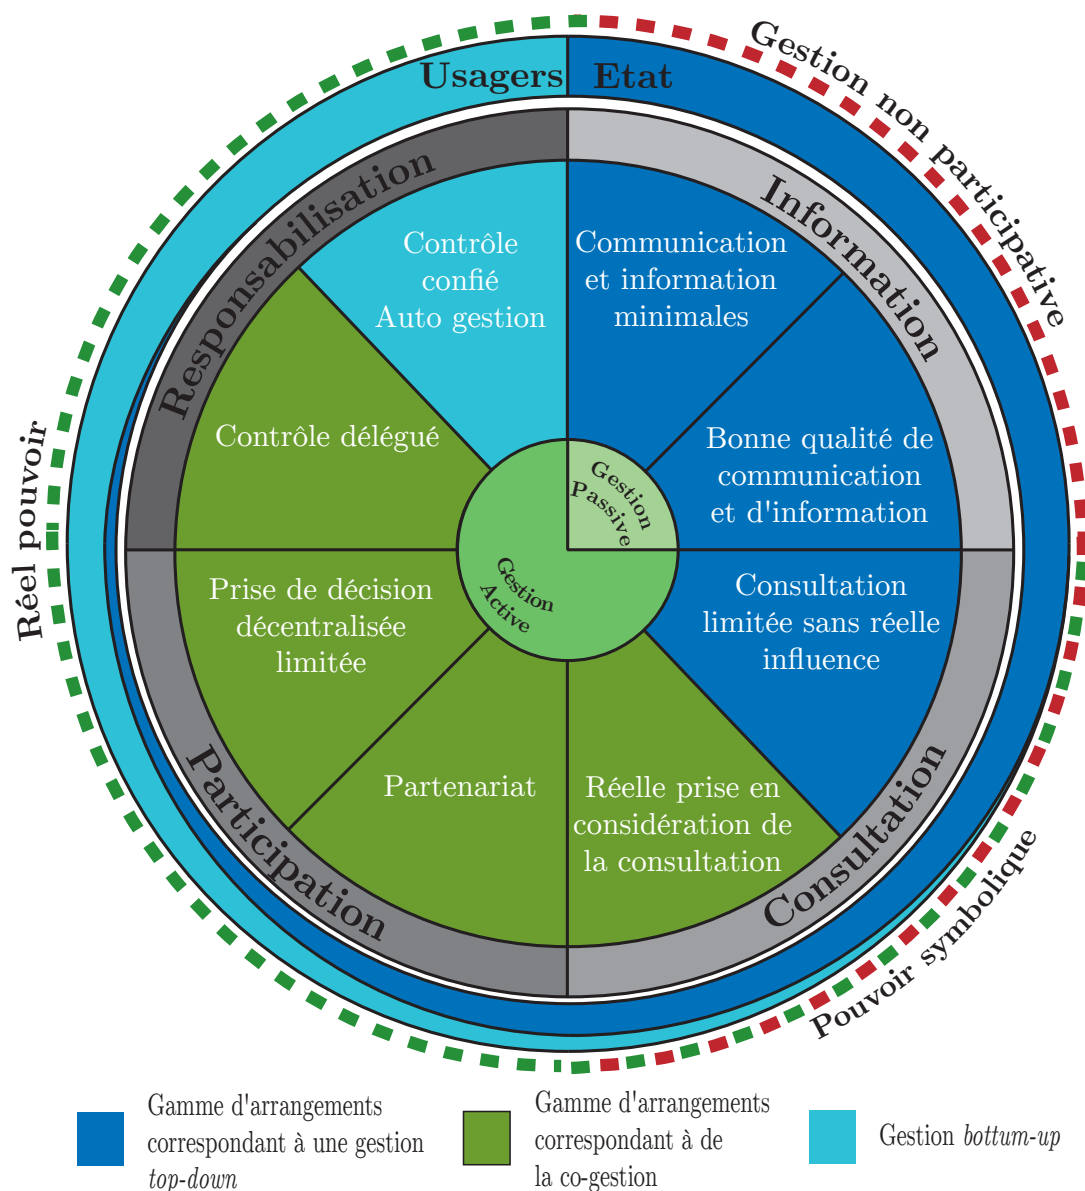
Usagers Etat

Gestion non participative

Réel pouvoir

Pouvoir symbolique

Responsabilisation

Information

Consultation

Participation

Contrôle confié Auto gestion

Communication et information minimales

Contrôle délégué

Bonne qualité de communication et d'information

Gestion Passive

Gestion Active

Prise de décision décentralisée limitée

Consultation limitée sans réelle influence

Partenariat

Réelle prise en considération de la consultation

Gamme d'arrangements correspondant à une gestion *top-down*

Gamme d'arrangements correspondant à de la co-gestion

Gestion *bottum-up*